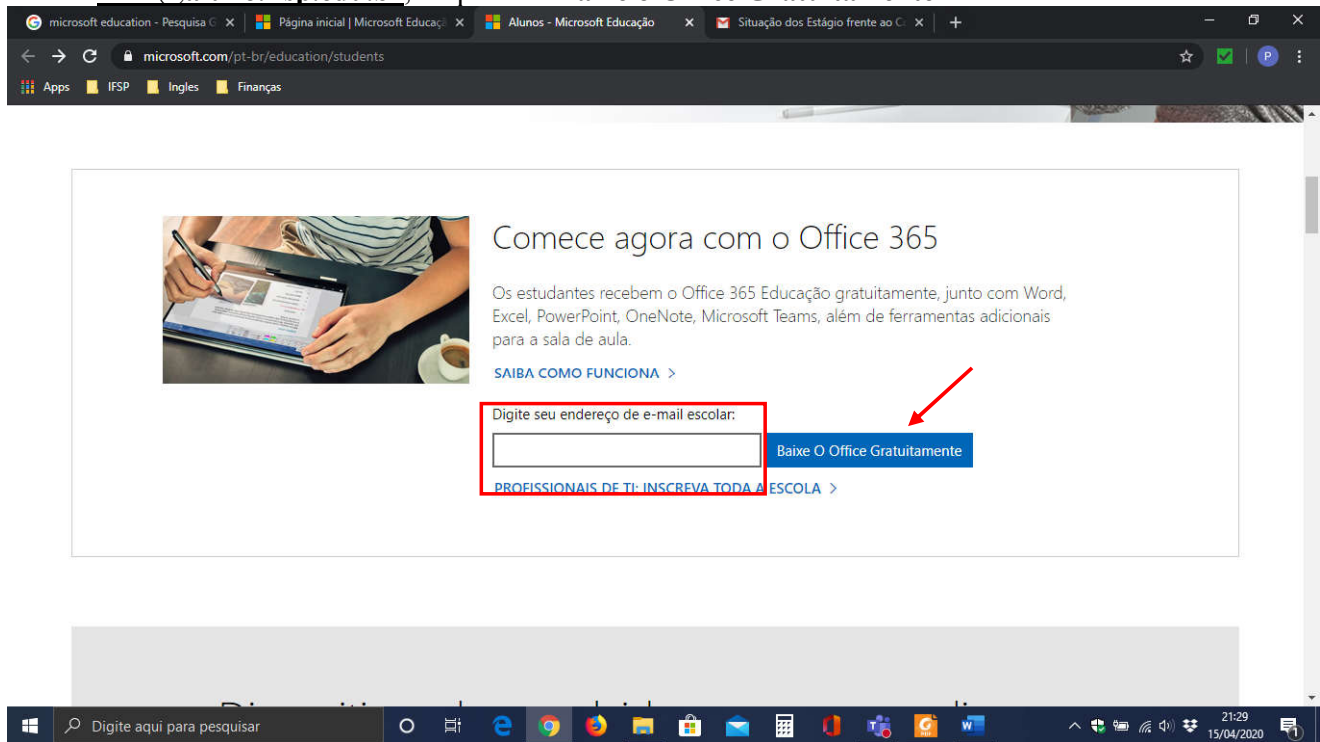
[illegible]

microsoft education - Pesquisa G ×
Página inicial | Microsoft Educaçã ×
Alunos - Microsoft Educação ×
Situação dos Estágio frente ao C ×
+

microsoft.com/pt-br/education/students

Apps
IFSP
Ingles
Finanças

Comece agora com o Office 365

Os estudantes recebem o Office 365 Educação gratuitamente, junto com Word, Excel, PowerPoint, OneNote, Microsoft Teams, além de ferramentas adicionais para a sala de aula.

SAIBA COMO FUNCIONA >

Digite seu endereço de e-mail escolar:

Baixe O Office Gratuitamente

PROFISSIONAIS DE TI: INSCREVA TODA A ESCOLA >

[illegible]

Digite aqui para pesquisar

21:29
15/04/2020